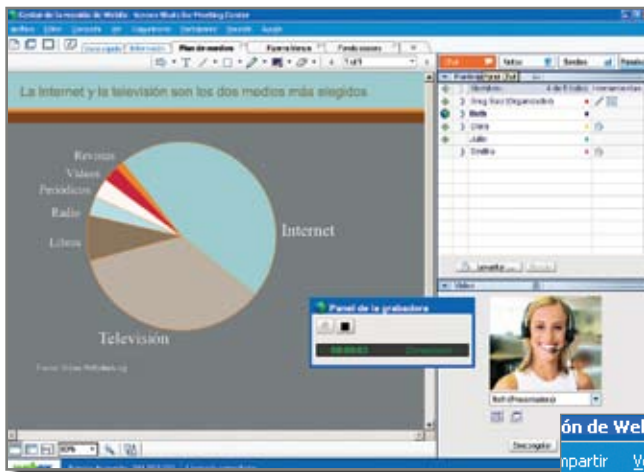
Centro de la reunión de WebEx - Cisco WebEx Meeting Center
Archivo Editar Compartir Ver Comunicar Participante Reunión Ayuda
Plan de medios
La Internet y la televisión son los dos medios más elegidos
Revistas
Videos
Periódicos
Radio
Libros
Internet
Televisión
Fuente: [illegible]
Panel de la grabadora
00:00:03
Chat
Notas
Sondeo
Participantes
Nombre
Greg Sosa (Organizador)
Beth
Clara
Julio
Emilia
Invitar...
Video
Beth (Presentador)
ón de Web
mpartir
Desconectar
80%
1 of 1